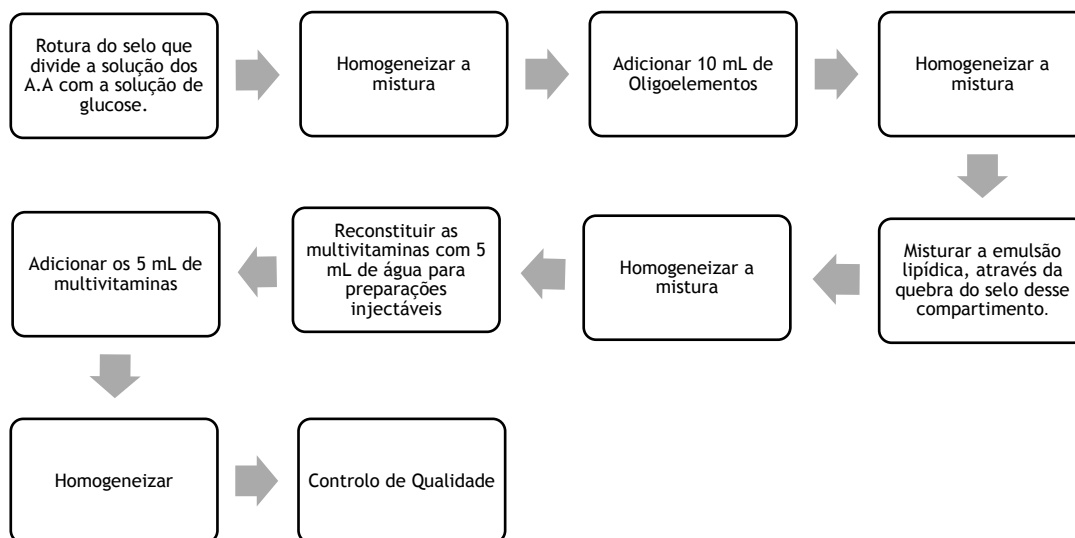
Rotura do selo que divide a solução dos A.A com a solução de glucose.

Homogeneizar a mistura

Adicionar 10 mL de Oligoelementos

Homogeneizar a mistura

Misturar a emulsão lipídica, através da quebra do selo desse compartimento.

Homogeneizar a mistura

Reconstituir as multivitaminas com 5 mL de água para preparações injectáveis

Adicionar os 5 mL de multivitaminas

Homogeneizar

Controlo de Qualidade